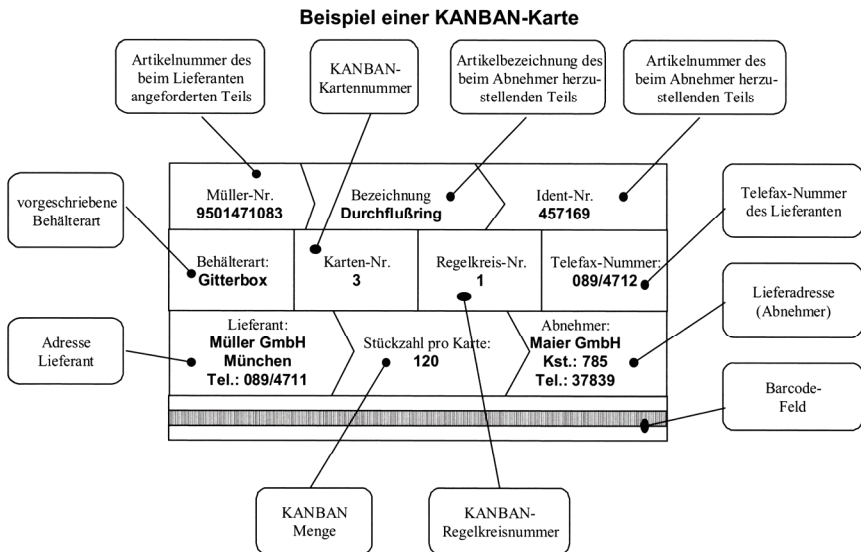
Beispiel einer KANBAN-Karte

Artikelnummer des beim Lieferanten angeforderten Teils

KANBAN-Kartennummer

Artikelbezeichnung des beim Abnehmer herzustellenden Teils

Artikelnummer des beim Abnehmer herzustellenden Teils

vorgeschriebene Behälterart

Telefax-Nummer des Lieferanten

| Müller-Nr. 9501471083 | Bezeichnung Durchflußring | Ident-Nr. 457169 |
|---|---|---|

| Behälterart: Gitterbox | Karten-Nr. 3 | Regelkreis-Nr. 1 | Telefax-Nummer: 089/4712 |
|---|---|---|---|

| Lieferant: Müller GmbH München Tel.: 089/4711 | Stückzahl pro Karte: 120 | Abnehmer: Maier GmbH Kst.: 785 Tel.: 37839 |
|---|---|---|

Adresse Lieferant

Lieferadresse (Abnehmer)

Barcode-Feld

KANBAN Menge

KANBAN-Regelkreisnummer